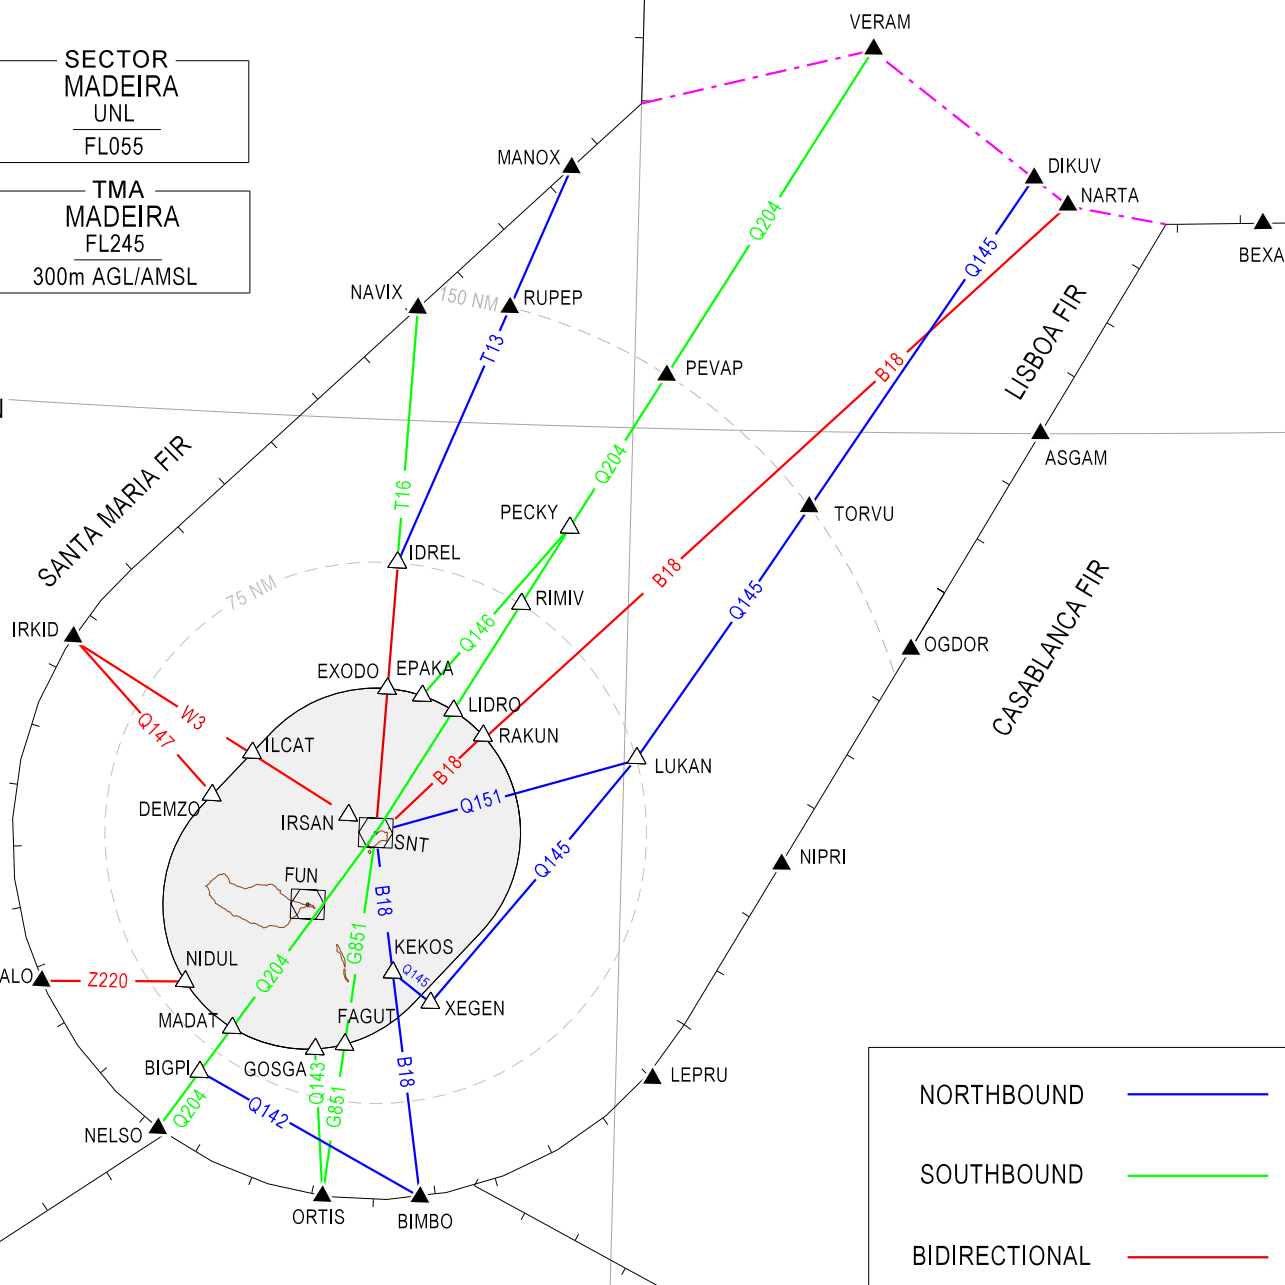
SECTOR
MADEIRA
UNL
FL055

TMA
MADEIRA
FL245
300m AGL/AMSL

VERAM
MANOX
DIKUV
NARTA
BEXA
NAVIX
150 NM
RUPEP
Q204
Q145
T13
PEVAP
B18
LISBOA FIR
SANTA MARIA FIR
ASGAM
Q204
T16
PECKY
TORVU
IDREL
B18
75 NM
RIMIV
Q145
Q146
CASABLANCA FIR
IRKID
OGDOR
EXODO
EPAKA
LIDRO
W3
RAKUN
Q147
ILCAT
LUKAN
B18
DEMZO
Q151
IRSAN
SNT
FUN
B18
Q145
NIPRI
G851
KEKOS
NIDUL
Q145
ALO
Z220
Q204
XEGEN
MADAT
FAGUT
BIGPI
GOSGA
B18
LEPRU
Q143
G851
Q204
Q142
NELSO
ORTIS
BIMBO

NORTHBOUND
SOUTHBOUND
BIDIRECTIONAL